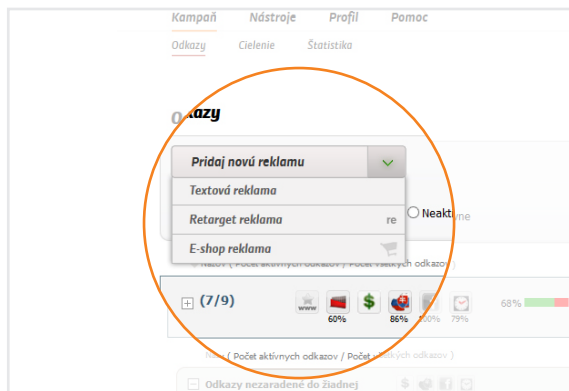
Kampaň Nástroje Profil Pomoc

Odkazy Cielenie Štatistika

Odkazy

Pridaj novú reklamu

Textová reklama

Retarget reklama

re

Neakt

E-shop reklama

Názov ( Počet aktívnych odkazov / Počet všetkých odkazov )

(7/9)

www

60%

86%

100%

79%

68%

Názov ( Počet aktívnych odkazov / Počet všetkých odkazov )

Odkazy nezaradené do žiadnej